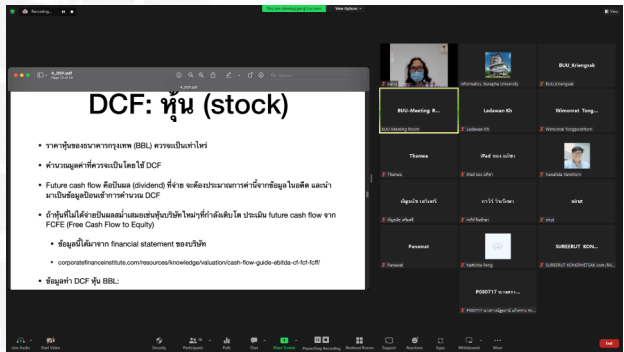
Recording...

You are viewing your screen

View Options

View

4_2021.pdf
Page 15 of 26

DCF: หุ้น (stock)

• ราคาหุ้นของธนาคารกรุงเทพ (BBL) ควรจะเป็นเท่าไหร่

• คำนวณมูลค่าที่ควรจะเป็นโดยใช้ DCF

• Future cash flow คือปันผล (dividend) ที่จ่าย จะต้องประมาณการค่านี้จากข้อมูลในอดีต และนำมาเป็นข้อมูลป้อนเข้าการคำนวณ DCF

• ถ้าหุ้นที่ไม่ได้จ่ายปันผลแม้ว่าเลยเช่นหุ้นบริษัทใหม่ๆที่กำลังเติบโต ประเมิน future cash flow จาก FCFE (Free Cash Flow to Equity)

• ข้อมูลนี้ได้มาจาก financial statement ของบริษัท

• corporatefinanceinstitute.com/resources/knowledge/valuation/cash-flow-guide-ebitda-cf-fcf-fcff/

• ข้อมูลทำ DCF หุ้น BBL:

Informatics, Burapha University

BUU_Kriengsak

BUU-Meeting R...

BUU-Meeting Room

Ladawan Kh

Ladawan Kh

Wimonrat Tong...

Wimonrat Tongpradthum

Thanwa

Thanwa

iPad ของ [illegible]

iPad ของ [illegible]

Yanaklda Sakdrtorn

ณัฐณปกร เสริมศรี

ณัฐณปกร เสริมศรี

ภารวี วัชรวิทยา

ภารวี วัชรวิทยา

nirut

nirut

Panawat

Panawat

Natthicha Peng

SUREERUT KON...

SUREERUT KONGRHETSAK

P080717 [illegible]

Join Audio

Start Video

Security

Participants

Polls

Chat

Share Screen

Pause/Stop Recording

Breakout Rooms

Support

Reactions

Apps

Whiteboards

More

End